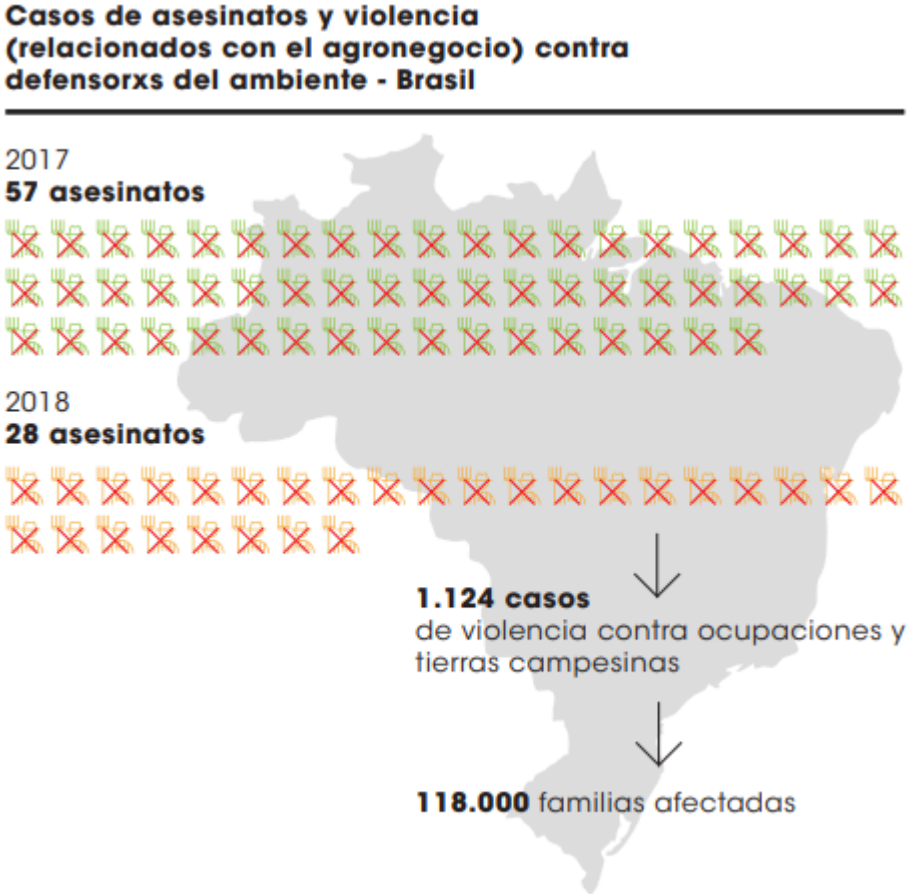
Casos de asesinatos y violencia (relacionados con el agronegocio) contra defensorxs del ambiente - Brasil

2017
57 asesinatos

2018
28 asesinatos

1.124 casos
de violencia contra ocupaciones y tierras campesinas

118.000 familias afectadas